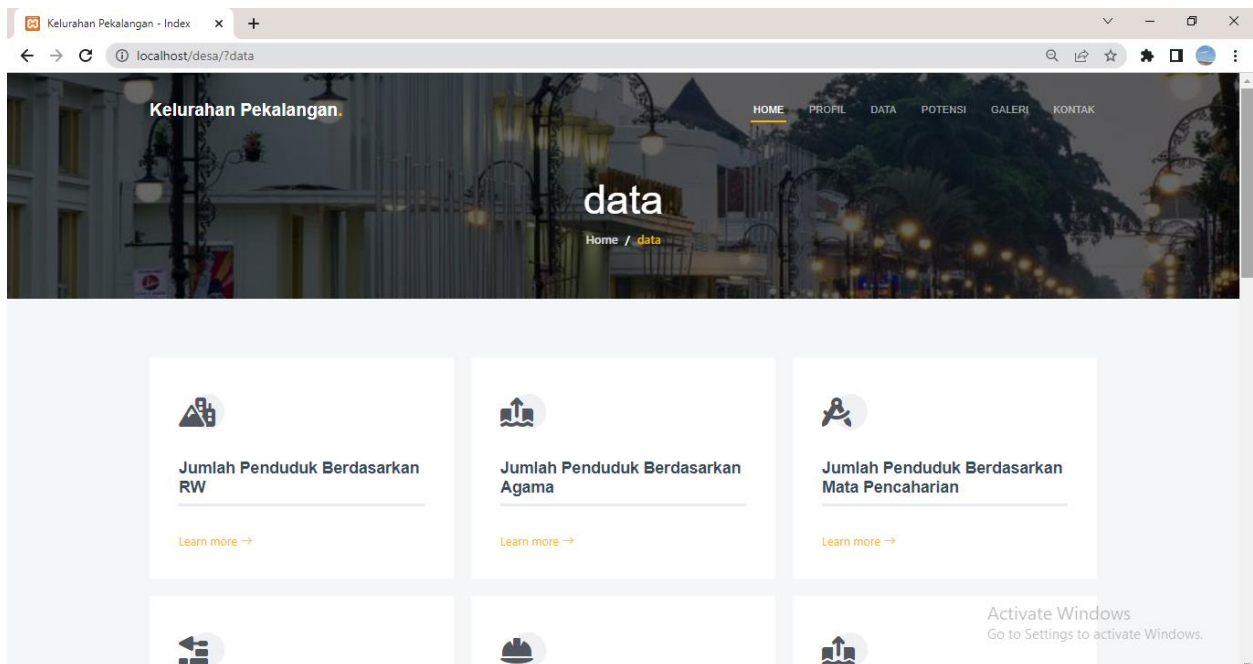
Kelurahan Pekalangan - Index × +

localhost/desa/?data

Kelurahan Pekalangan.

HOME PROFIL DATA POTENSI GALERI KONTAK

data

Home / data

Jumlah Penduduk Berdasarkan RW

Learn more →

Jumlah Penduduk Berdasarkan Agama

Learn more →

Jumlah Penduduk Berdasarkan Mata Pencaharian

Learn more →

Activate Windows
Go to Settings to activate Windows.